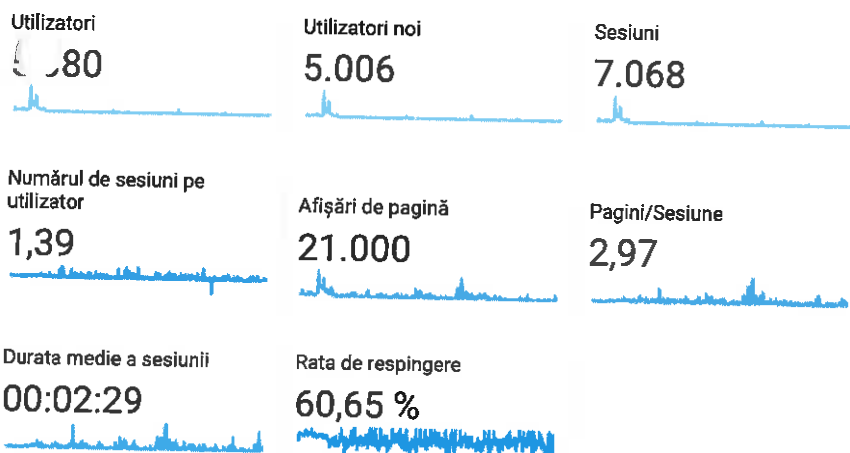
Utilizatori
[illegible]080

Utilizatori noi
5.006

Sesiuni
7.068

Numărul de sesiuni pe utilizator
1,39

Afișări de pagină
21.000

Pagini/Sesiune
2,97

Durata medie a sesiunii
00:02:29

Rata de respingere
60,65 %